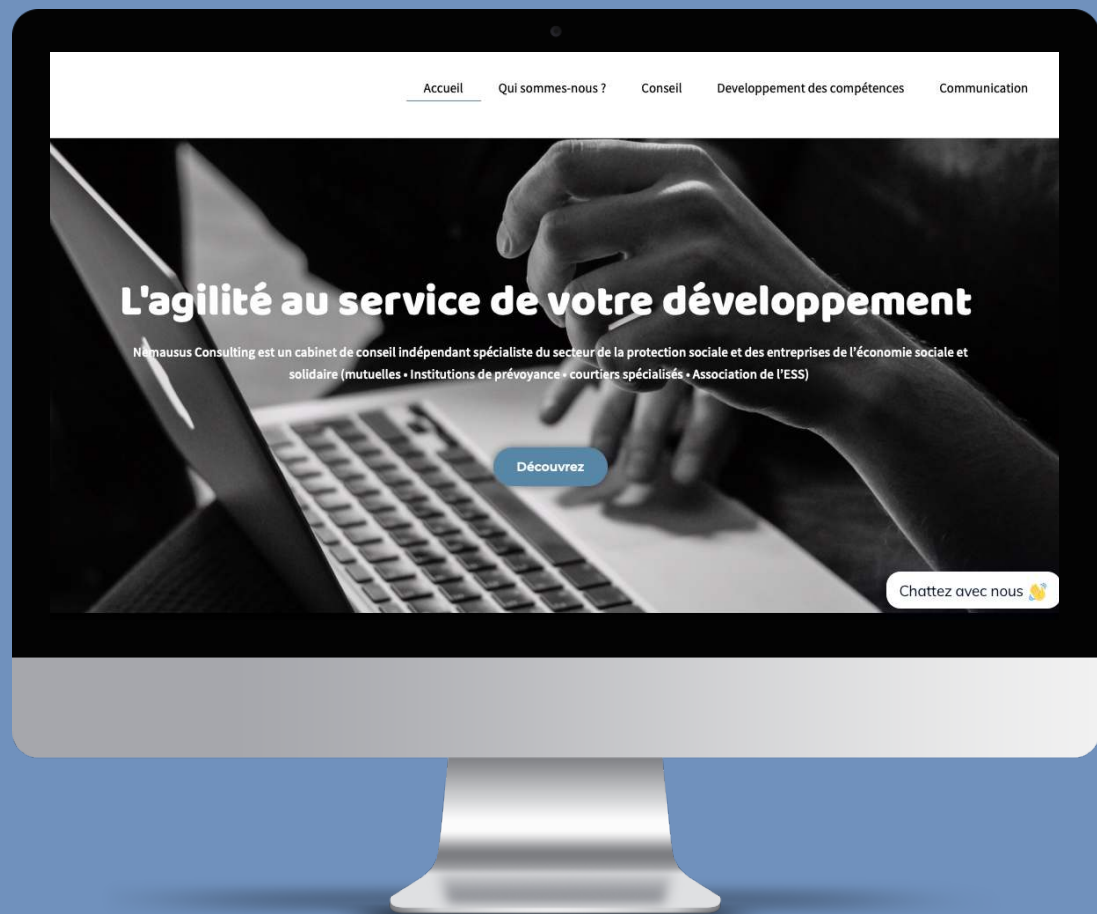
Accueil Qui sommes-nous ? Conseil Developpement des compétences Communication

L'agilité au service de votre développement

Nemausus Consulting est un cabinet de conseil indépendant spécialiste du secteur de la protection sociale et des entreprises de l'économie sociale et solidaire (mutuelles • Institutions de prévoyance • courtiers spécialisés • Association de l'ESS)

Découvrez

Chattez avec nous